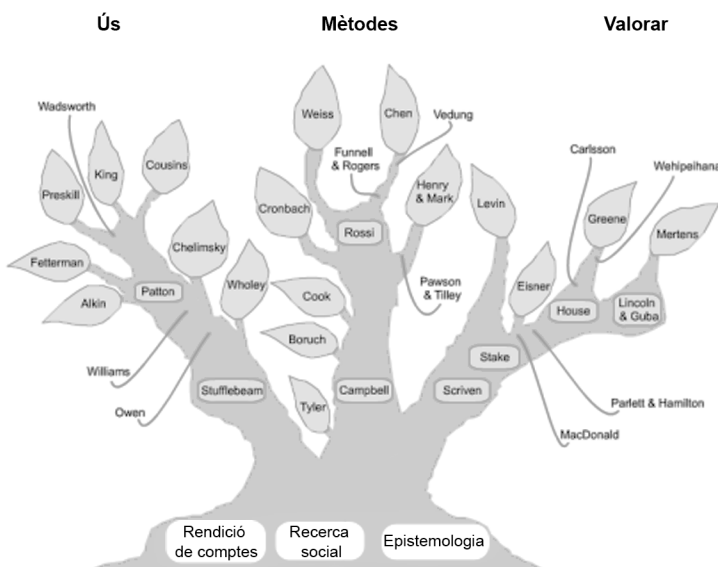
Ús

Mètodes

Valorar

Wadsworth
Preskill
King
Cousins
Fetterman
Alkin
Patton
Chelimsky
Wholey
Williams
Owen
Stufflebeam

Weiss
Chen
Vedung
Funnell & Rogers
Cronbach
Rossi
Henry & Mark
Cook
Boruch
Tyler
Campbell
Pawson & Tilley

Levin
Carlsson
Wehipeihana
Greene
Mertens
Eisner
House
Lincoln & Guba
Stake
Scriven
Parlett & Hamilton
MacDonald

Rendició de comptes
Recerca social
Epistemologia